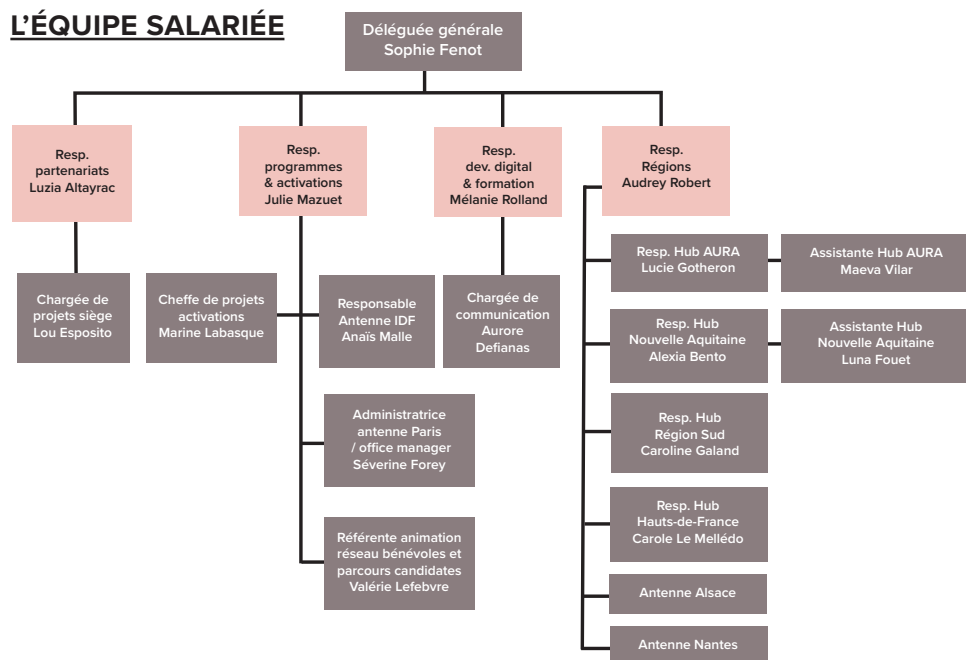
L'ÉQUIPE SALARIÉE

Déléguée générale
Sophie Fenot

Resp.
partenariats
Luzia Altayrac

Chargée de projets siège
Lou Esposito

Resp.
programmes & activations
Julie Mazuet

Cheffe de projets activations
Marine Labasque

Responsable Antenne IDF
Anaïs Malle

Administratrice antenne Paris / office manager
Séverine Forey

Référente animation réseau bénévoles et parcours candidates
Valérie Lefebvre

Resp.
dev. digital & formation
Mélanie Rolland

Chargée de communication
Aurore Defianas

Resp.
Régions
Audrey Robert

Resp. Hub AURA
Lucie Gotheron

Assistante Hub AURA
Maeva Vilar

Resp. Hub
Nouvelle Aquitaine
Alexia Bento

Assistante Hub
Nouvelle Aquitaine
Luna Fouet

Resp. Hub
Région Sud
Caroline Galand

Resp. Hub
Hauts-de-France
Carole Le Mellédo

Antenne Alsace

Antenne Nantes